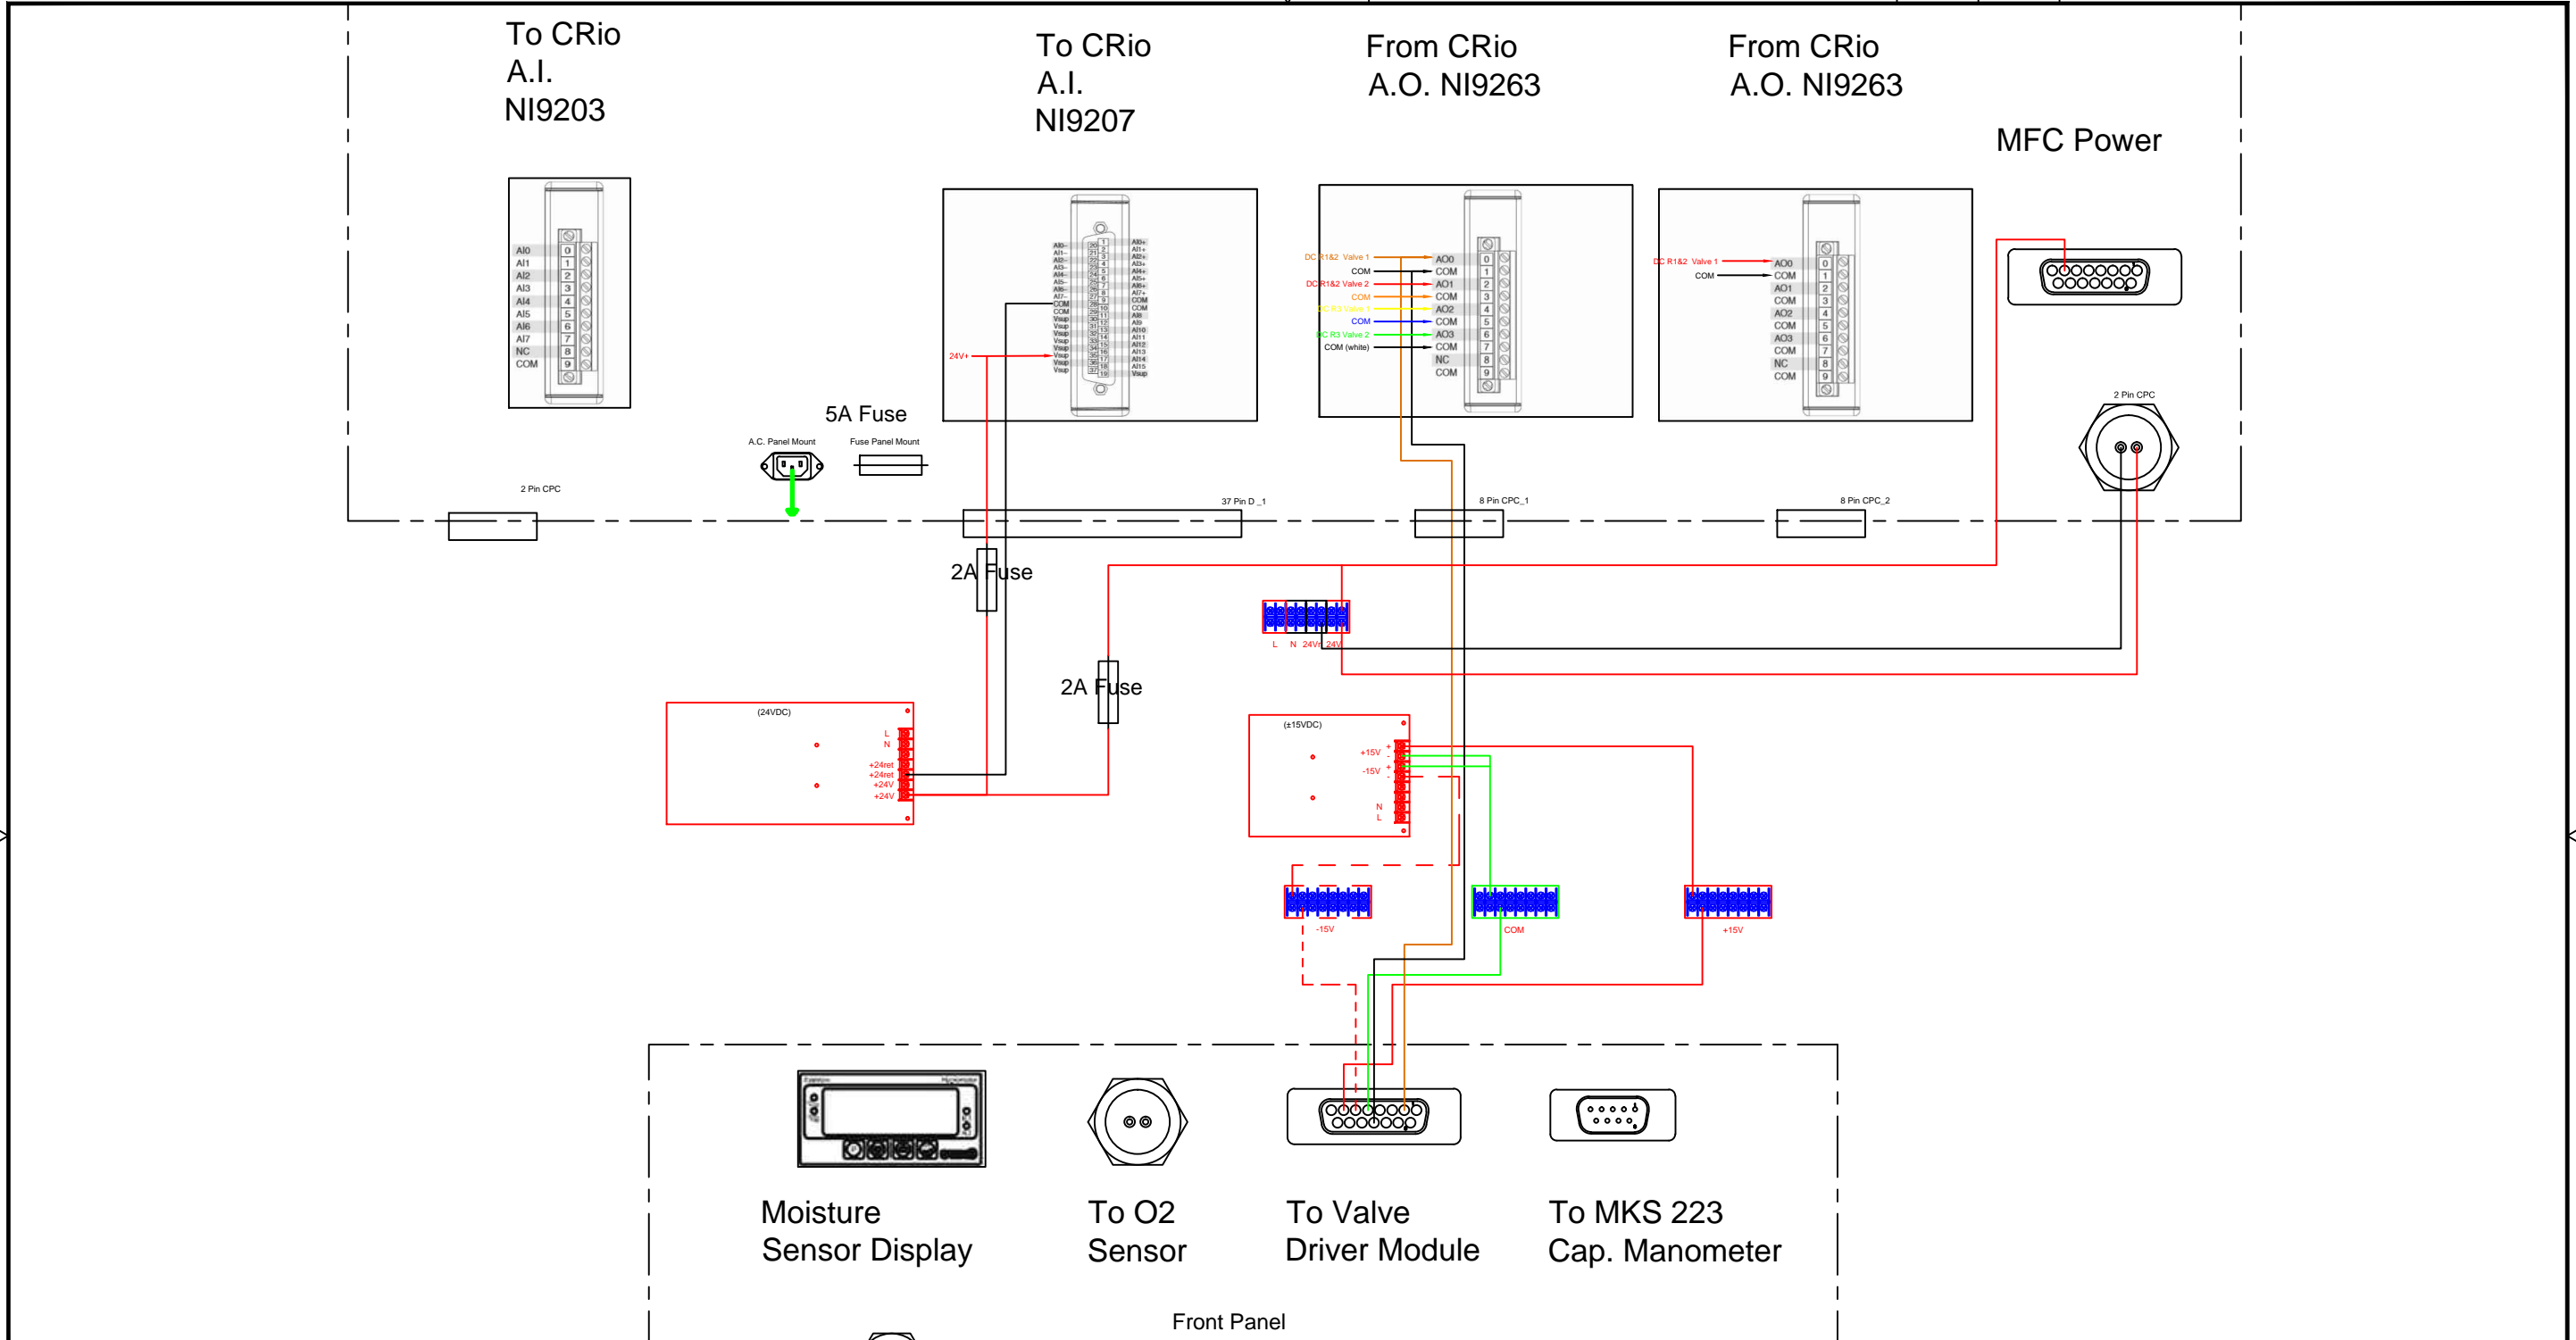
To CRio
A.I.
NI9203

To CRio
A.I.
NI9207

From CRio
A.O. NI9263

From CRio
A.O. NI9263

MFC Power

AI0
AI1
AI2
AI3
AI4
AI5
AI6
AI7
NC
COM

0
1
2
3
4
5
6
7
8
9

24V+

DC R1&2 Valve 1
COM
DC R1&2 Valve 2
COM
DC R3 Valve 1
COM
DC R3 Valve 2
COM (white)

AO0
COM
AO1
COM
AO2
COM
AO3
COM
NC
COM

DC R1&2 Valve 1
COM

AO0
COM
AO1
COM
AO2
COM
AO3
COM
NC
COM

2 Pin CPC

5A Fuse
A.C. Panel Mount
Fuse Panel Mount
2 Pin CPC
37 Pin D _1
8 Pin CPC_1
8 Pin CPC_2

2A Fuse
2A Fuse

L N 24V 24V

(24VDC)
L
N
+24ret
+24ret
+24V
+24V

(±15VDC)
+15V
-15V
N
L

-15V
COM
+15V

Moisture
Sensor Display

To O2
Sensor

To Valve
Driver Module

To MKS 223
Cap. Manometer

Front Panel